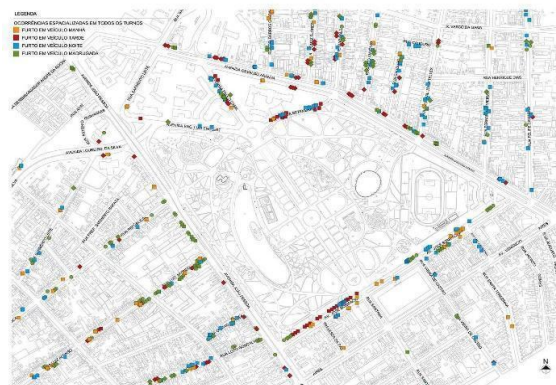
LEGENDA
OCORRÊNCIAS ESPACIALIZADAS EM TODOS OS TURNOS
FURTO EM VEÍCULO MANHÃ
FURTO EM VEÍCULO TARDE
FURTO EM VEÍCULO NOITE
FURTO EM VEÍCULO MADRUGADA

AVENIDA GENERAL OSÓRIO
AV. VARGAS DA MAIA
AVENIDA JOÃO CARLOS DA SILVA
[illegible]
N